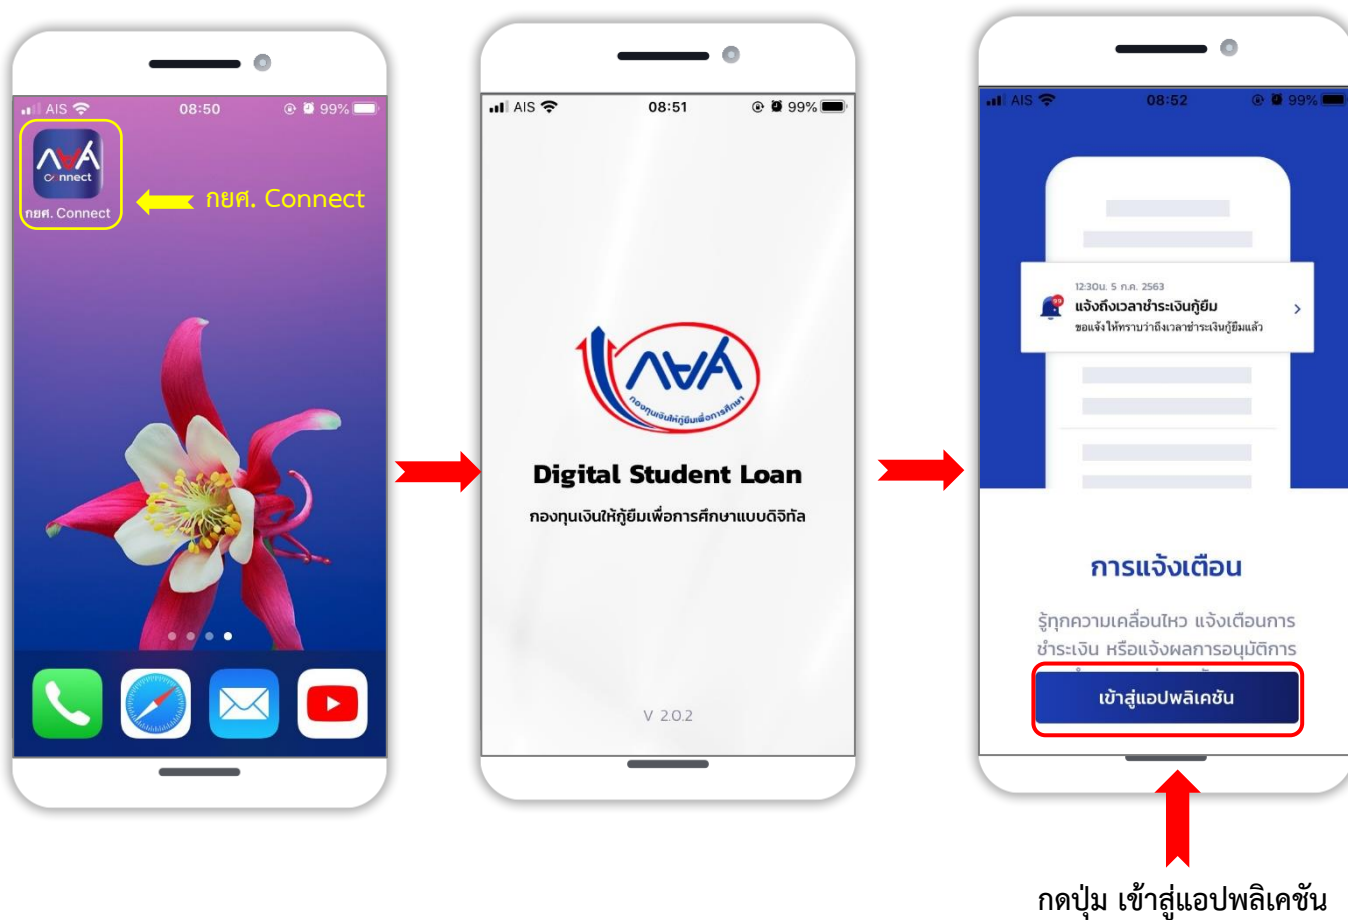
AIS 08:50 99%

Connect
กยศ. Connect

กยศ. Connect

AIS 08:51 99%

กองทุนเงินให้กู้ยืมเพื่อการศึกษา

Digital Student Loan

กองทุนเงินให้กู้ยืมเพื่อการศึกษาแบบดิจิทัล

V 2.0.2

AIS 08:52 99%

12:30น. 5 ก.ค. 2563
แจ้งถึงเวลาชำระเงินกู้ยืม
ขอแจ้งให้ทราบว่าถึงเวลาชำระเงินกู้ยืมแล้ว

การแจ้งเตือน

รู้ทุกความเคลื่อนไหว แจ้งเตือนการชำระเงิน หรือแจ้งผลการอนุมัติการ

เข้าสู่แอปพลิเคชัน

กดปุ่ม เข้าสู่แอปพลิเคชัน